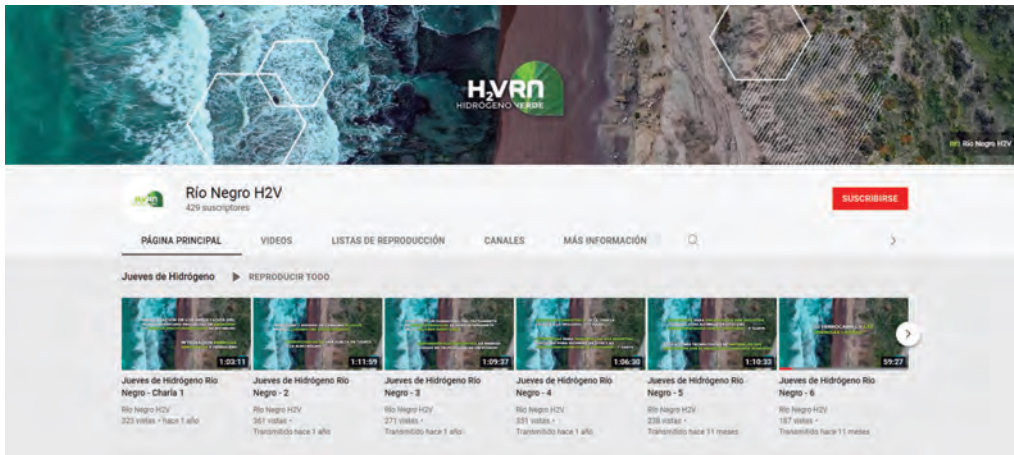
H$_2$VRN
HIDRÓGENO VERDE

Río Negro H2V

Río Negro H2V
429 suscriptores

SUSCRIBIRSE

PÁGINA PRINCIPAL VIDEOS LISTAS DE REPRODUCCIÓN CANALES MÁS INFORMACIÓN

Jueves de Hidrógeno ▶ REPRODUCIR TODO

1:03:11
Jueves de Hidrógeno Río Negro - Charla 1
Río Negro H2V
323 vistas • hace 1 año

1:11:59
Jueves de Hidrógeno Río Negro - 2
Río Negro H2V
361 vistas •
Transmitido hace 1 año

1:09:37
Jueves de Hidrógeno Río Negro - 3
Río Negro H2V
271 vistas •
Transmitido hace 1 año

1:06:30
Jueves de Hidrógeno Río Negro - 4
Río Negro H2V
331 vistas •
Transmitido hace 1 año

1:10:33
Jueves de Hidrógeno Río Negro - 5
Río Negro H2V
238 vistas •
Transmitido hace 11 meses

59:27
Jueves de Hidrógeno Río Negro - 6
Río Negro H2V
187 vistas •
Transmitido hace 11 meses